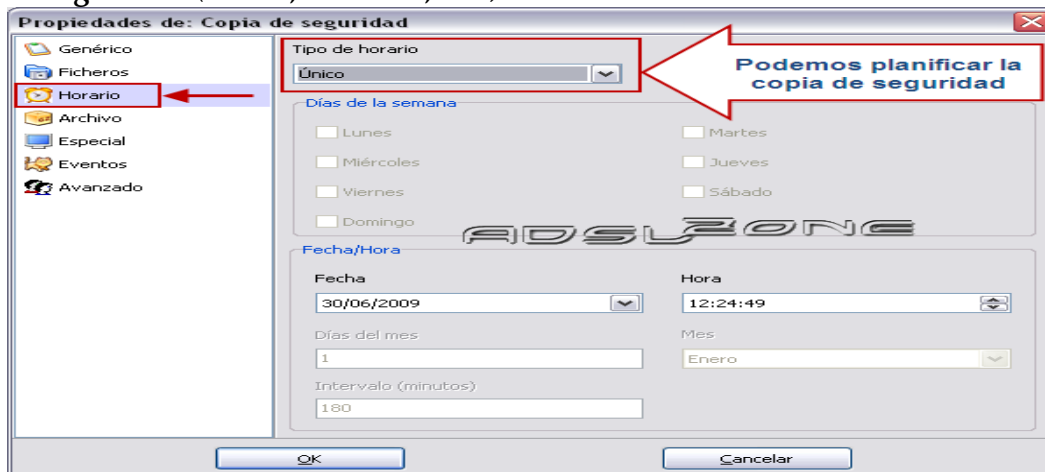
Propiedades de: Copia de seguridad

Genérico
Ficheros
Horario
Archivo
Especial
Eventos
Avanzado

Tipo de horario
Único

Podemos planificar la copia de seguridad

Días de la semana
Lunes
Martes
Miércoles
Jueves
Viernes
Sábado
Domingo

ADSLZONE

Fecha/Hora
Fecha
30/06/2009
Hora
12:24:49
Días del mes
1
Mes
Enero
Intervalo (minutos)
180

OK
Cancelar